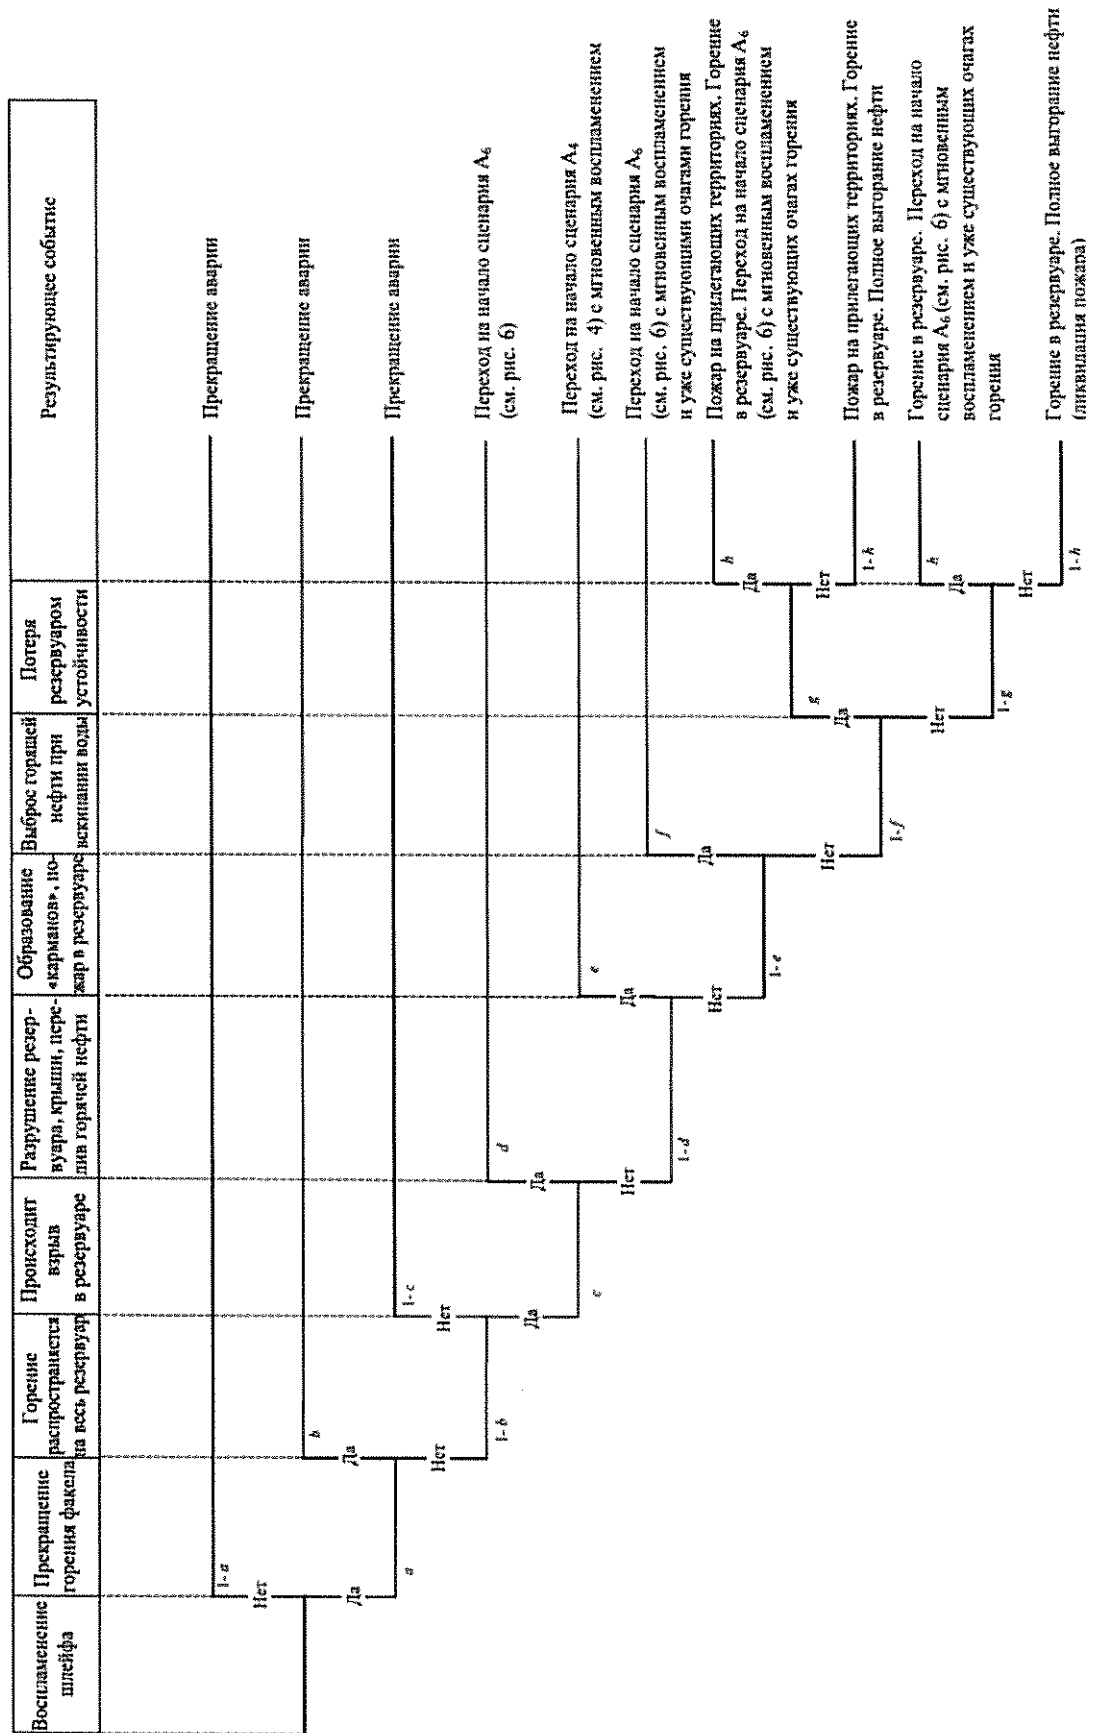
| Воспламенение шлейфа | Прекращение горения факела | Горение распространится на весь резервуар | Происходит взрыв в резервуаре | Разрушение резервуара, крыши, перелив горячей нефти | Образование «карманов», пожар в резервуаре | Выброс горящей нефти при вскипании воды | Потеря резервуаром устойчивости | Результирующее событие |
|---|---|---|---|---|---|---|---|---|

Нет
1 - a
Прекращение аварии

Да
a
Да
b
Прекращение аварии

Нет
1 - b
Нет
1 - c
Прекращение аварии

Да
c
Да
d
Переход на начало сценария $A_6$ (см. рис. 6)

Нет
1 - d
Да
e
Переход на начало сценария $A_4$ (см. рис. 4) с мгновенным воспламенением

Нет
1 - e
Да
f
Переход на начало сценария $A_6$ (см. рис. 6) с мгновенным воспламенением и уже существующими очагами горения

Нет
1 - f
Да
g
Да
h
Пожар на прилегающих территориях. Горение в резервуаре. Переход на начало сценария $A_6$ (см. рис. 6) с мгновенным воспламенением и уже существующих очагах горения

Нет
1 - h
Пожар на прилегающих территориях. Горение в резервуаре. Полное выгорание нефти

Нет
1 - g
Да
h
Горение в резервуаре. Переход на начало сценария $A_6$ (см. рис. 6) с мгновенным воспламенением и уже существующих очагах горения

Нет
1 - h
Горение в резервуаре. Полное выгорание нефти (ликвидация пожара)